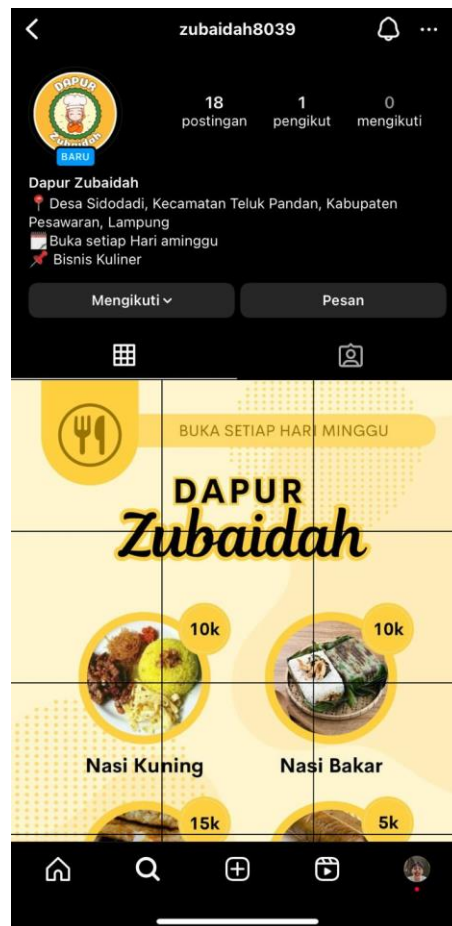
zubaidah8039

DAPUR
Zubaidah
BARU

18
postingan

1
pengikut

0
mengikuti

Dapur Zubaidah
📍 Desa Sidodadi, Kecamatan Teluk Pandan, Kabupaten Pesawaran, Lampung
🗓️ Buka setiap Hari aminggu
📌 Bisnis Kuliner

Mengikuti

Pesan

BUKA SETIAP HARI MINGGU

DAPUR
Zubaidah

10k
Nasi Kuning

10k
Nasi Bakar

15k

5k